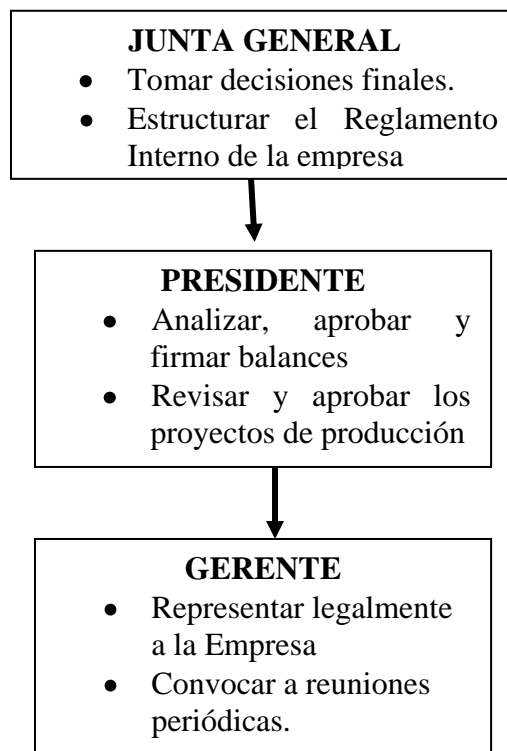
JUNTA GENERAL

- Tomar decisiones finales.
- Estructurar el Reglamento Interno de la empresa

PRESIDENTE

- Analizar, aprobar y firmar balances
- Revisar y aprobar los proyectos de producción

GERENTE

- Representar legalmente a la Empresa
- Convocar a reuniones periódicas.